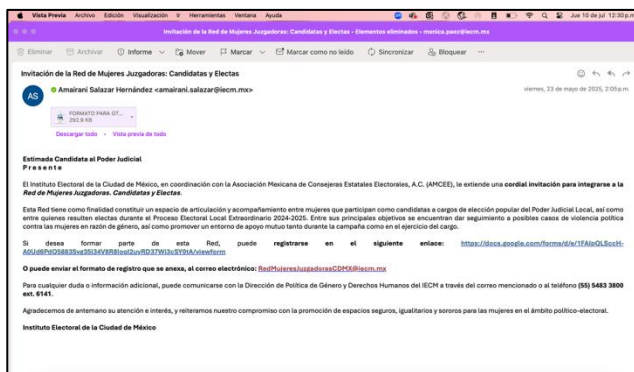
Vista Previa Archivo Edición Visualización Ir Herramientas Ventana Ayuda

Jue 10 de jul 12:30 p.m.

Invitación de la Red de Mujeres Juzgadoras: Candidatas y Electas - Elementos eliminados - monica.paez@iecm.mx

Eliminar Archivar Informe Mover Marcar Marcar como no leído Sincronizar Bloquear ···

Invitación de la Red de Mujeres Juzgadoras: Candidatas y Electas

viernes, 23 de mayo de 2025, 2:05 p.m.

AS Amairani Salazar Hernández <amairani.salazar@iecm.mx>

FORMATO PARA GT... 292.9 KB

Descargar todo · Vista previa de todo

Estimada Candidata al Poder Judicial
Presente

El Instituto Electoral de la Ciudad de México, en coordinación con la Asociación Mexicana de Consejeras Estatales Electorales, A.C. (AMCEE), le extiende una cordial invitación para integrarse a la Red de Mujeres Juzgadoras. Candidatas y Electas.

Esta Red tiene como finalidad constituir un espacio de articulación y acompañamiento entre mujeres que participan como candidatas a cargos de elección popular del Poder Judicial Local, así como entre quienes resulten electas durante el Proceso Electoral Local Extraordinario 2024-2025. Entre sus principales objetivos se encuentran dar seguimiento a posibles casos de violencia política contra las mujeres en razón de género, así como promover un entorno de apoyo mutuo tanto durante la campaña como en el ejercicio del cargo.

Si desea formar parte de esta Red, puede registrarse en el siguiente enlace: https://docs.google.com/forms/d/e/1FAIpQLSccH-A0Ud6PdQS883Svg35I34V8R8Ioql2uvRD37W3c5Y0tA/viewform

O puede enviar el formato de registro que se anexa, al correo electrónico: RedMujeresJuzgadorasCDMX@iecm.mx

Para cualquier duda o información adicional, puede comunicarse con la Dirección de Política de Género y Derechos Humanos del IECM a través del correo mencionado o al teléfono (55) 5483 3800 ext. 6141.

Agradecemos de antemano su atención e interés, y reiteramos nuestro compromiso con la promoción de espacios seguros, igualitarios y sororos para las mujeres en el ámbito político-electoral.

Instituto Electoral de la Ciudad de México